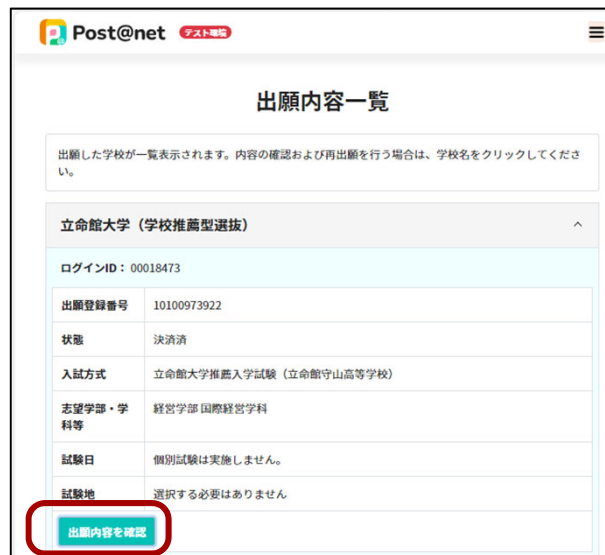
Post@net テスト環境

出願内容一覧

出願した学校が一覧表示されます。内容の確認および再出願を行う場合は、学校名をクリックしてください。

立命館大学（学校推薦型選抜）

ログインID：00018473

| 出願登録番号 | 10100973922 |
|---|---|
| 状態 | 決済済 |
| 入試方式 | 立命館大学推薦入学試験（立命館守山高等学校） |
| 志望学部・学科等 | 経営学部 国際経営学科 |
| 試験日 | 個別試験は実施しません。 |
| 試験地 | 選択する必要はありません |

出願内容を確認